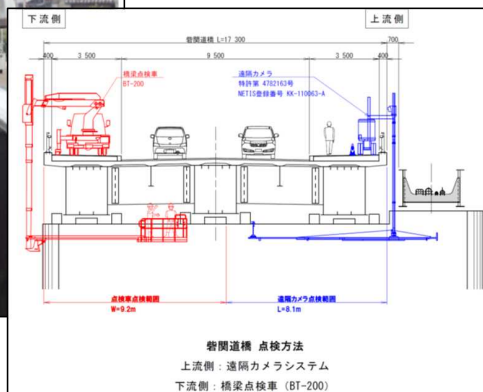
下流側

上流側

砦関道橋 L=17 300

400 3 500 9 500 3 500 400 700

橋梁点検車
BT-200

遠隔カメラ
特許第 4782163号
NETIS登録番号 KK-110063-A

点検車点検範囲
W=9.2m

遠隔カメラ点検範囲
L=8.1m

砦関道橋 点検方法

上流側：遠隔カメラシステム

下流側：橋梁点検車（BT-200）